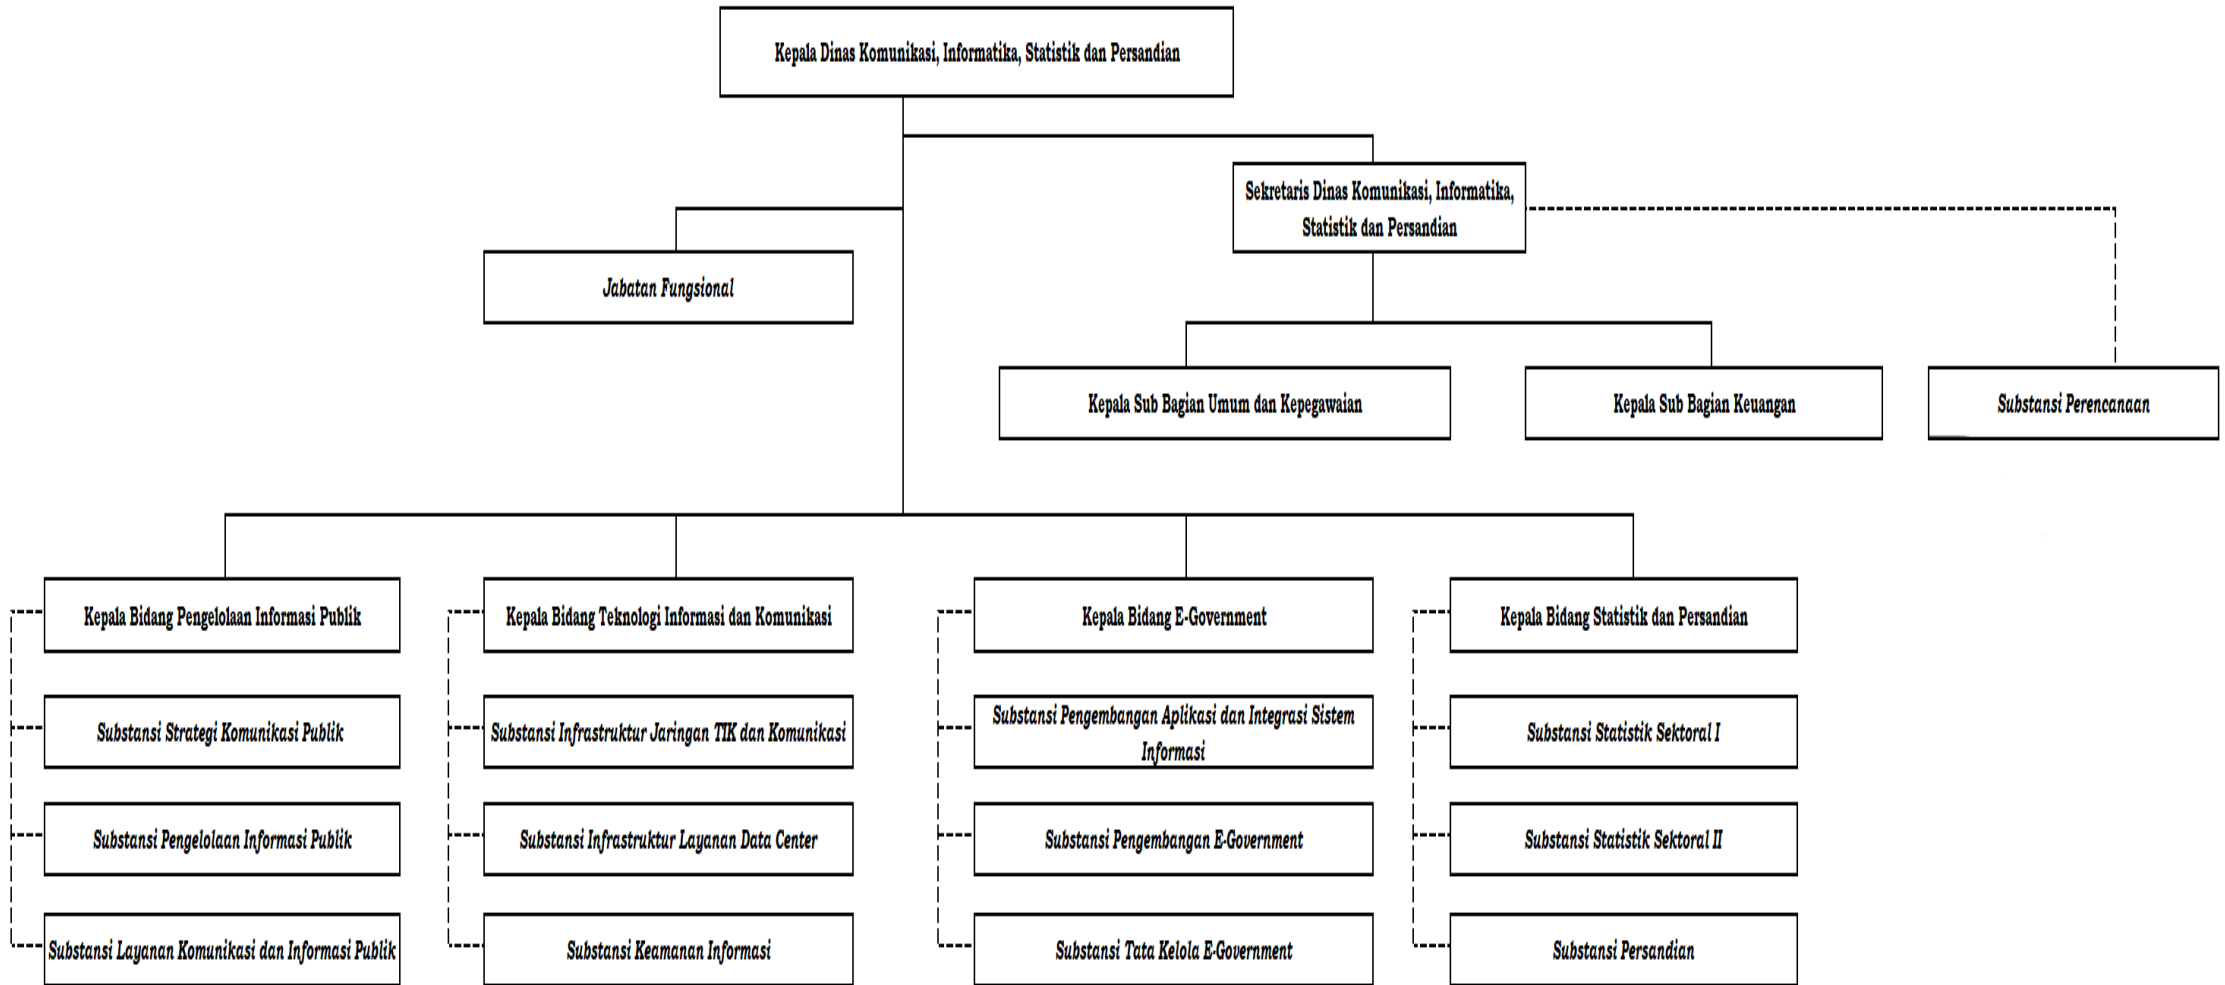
Kepala Dinas Komunikasi, Informatika, Statistik dan Persandian

Sekretaris Dinas Komunikasi, Informatika, Statistik dan Persandian

Jabatan Fungsional

Kepala Sub Bagian Umum dan Kepegawaian

Kepala Sub Bagian Keuangan

Substansi Perencanaan

Kepala Bidang Pengelolaan Informasi Publik

Substansi Strategi Komunikasi Publik

Substansi Pengelolaan Informasi Publik

Substansi Layanan Komunikasi dan Informasi Publik

Kepala Bidang Teknologi Informasi dan Komunikasi

Substansi Infrastruktur Jaringan TIK dan Komunikasi

Substansi Infrastruktur Layanan Data Center

Substansi Keamanan Informasi

Kepala Bidang E-Government

Substansi Pengembangan Aplikasi dan Integrasi Sistem Informasi

Substansi Pengembangan E-Government

Substansi Tata Kelola E-Government

Kepala Bidang Statistik dan Persandian

Substansi Statistik Sektoral I

Substansi Statistik Sektoral II

Substansi Persandian